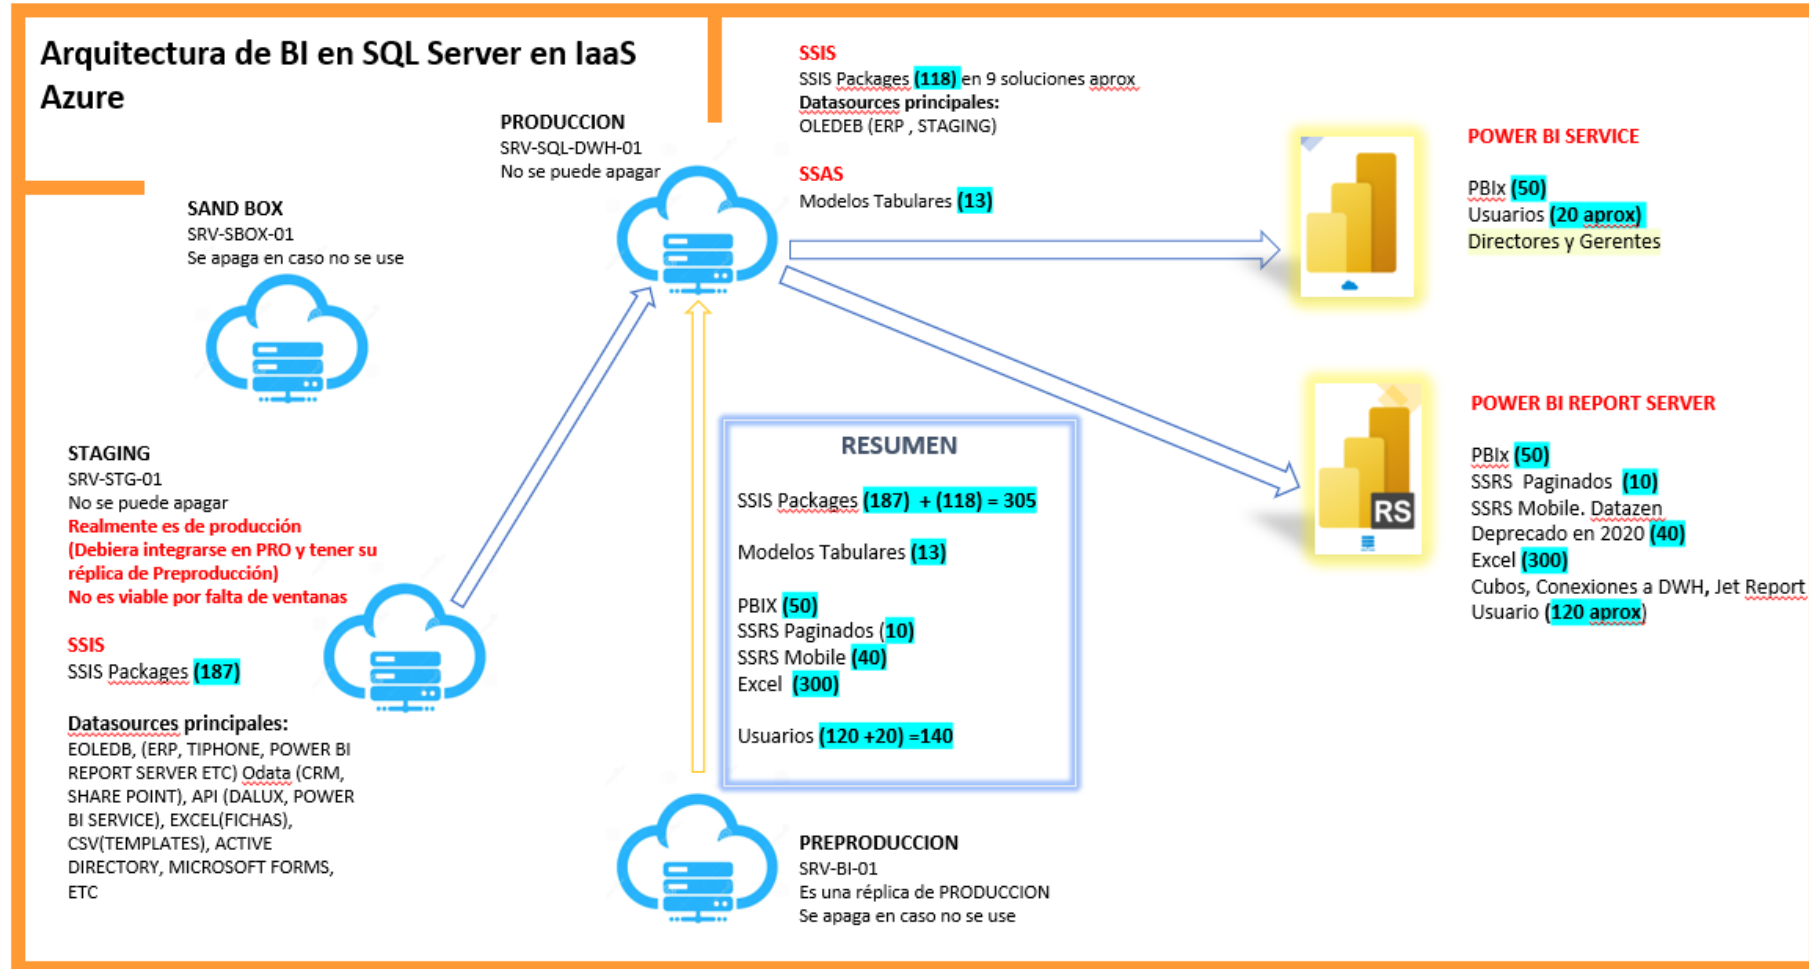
Arquitectura de BI en SQL Server en IaaS Azure

SAND BOX
SRV-SBOX-01
Se apaga en caso no se use

PRODUCCION
SRV-SQL-DWH-01
No se puede apagar

SSIS
SSIS Packages (118) en 9 soluciones aprox
Datasources principales:
OLEDEB (ERP , STAGING)

SSAS
Modelos Tabulares (13)

POWER BI SERVICE

PBIx (50)
Usuarios (20 aprox)
Directores y Gerentes

POWER BI REPORT SERVER

PBIx (50)
SSRS Paginados (10)
SSRS Mobile. Datazen
Deprecado en 2020 (40)
Excel (300)
Cubos, Conexiones a DWH, Jet Report
Usuario (120 aprox)

RS

STAGING
SRV-STG-01
No se puede apagar
Realmente es de producción
(Debiera integrarse en PRO y tener su réplica de Preproducción)
No es viable por falta de ventanas

SSIS
SSIS Packages (187)

Datasources principales:
EOLEDB, (ERP, TIPHONE, POWER BI REPORT SERVER ETC) Odata (CRM, SHARE POINT), API (DALUX, POWER BI SERVICE), EXCEL(FICHAS), CSV(TEMPLATES), ACTIVE DIRECTORY, MICROSOFT FORMS, ETC

RESUMEN

SSIS Packages (187) + (118) = 305

Modelos Tabulares (13)

PBIX (50)
SSRS Paginados (10)
SSRS Mobile (40)
Excel (300)

Usuarios (120 +20) =140

PREPRODUCCION
SRV-BI-01
Es una réplica de PRODUCCION
Se apaga en caso no se use